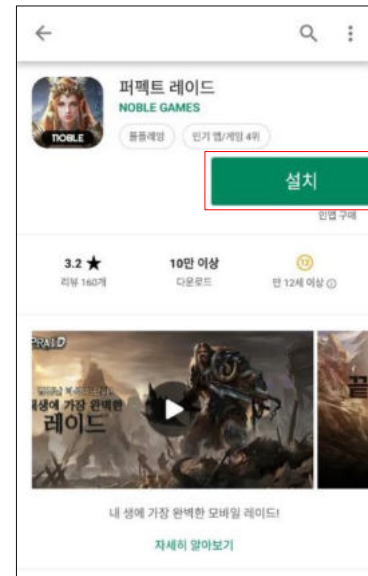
퍼펙트 레이드
NOBLE GAMES
TIOBLE
롤플레잉
인기 앱/게임 4위
설치
인앱 구매

3.2 ★
리뷰 160개

10만 이상
다운로드

12
만 12세 이상 ⓘ

P.RAID
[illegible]
세상에 가장 완벽한
레이드

내 생에 가장 완벽한 모바일 레이드!
자세히 알아보기